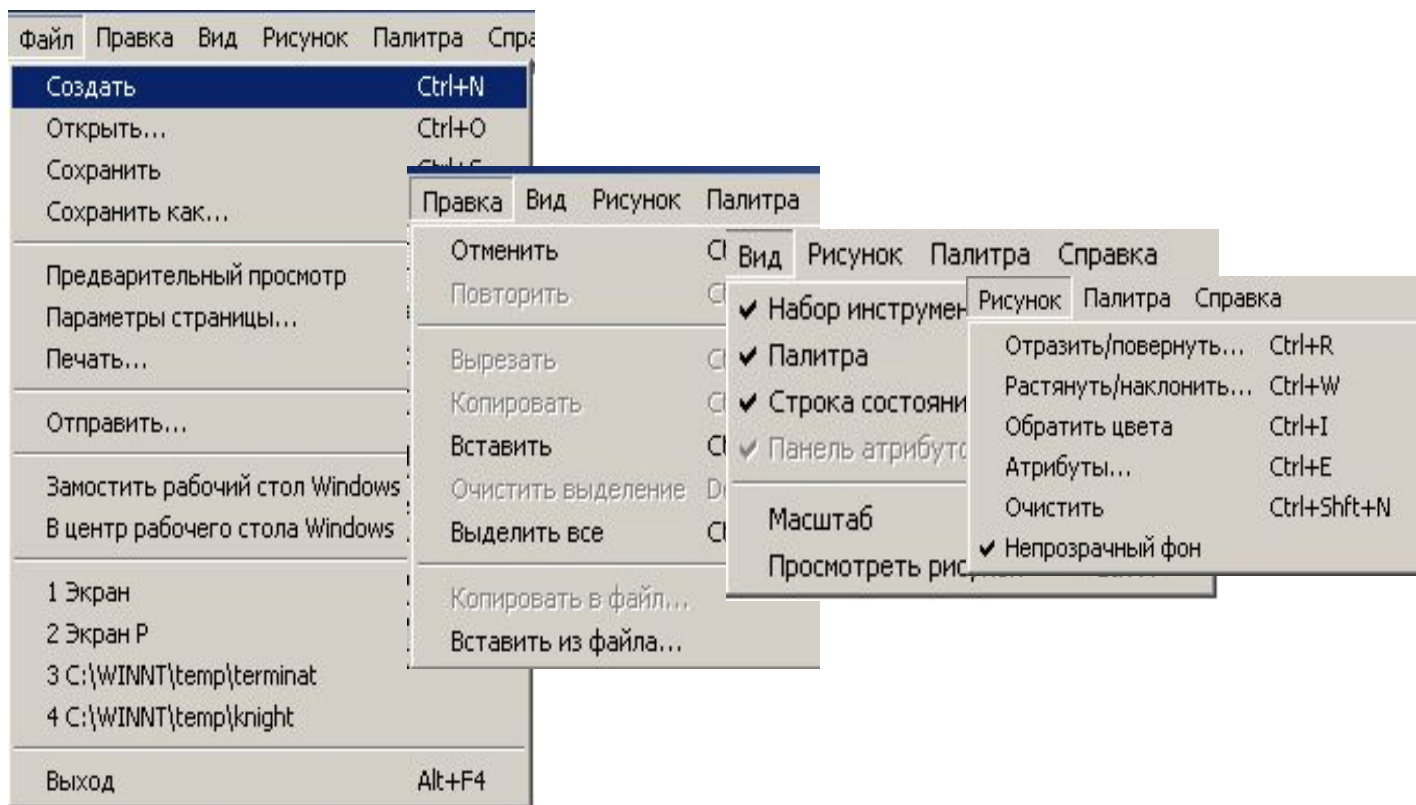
Файл Правка Вид Рисунок Палитра Спра

Создать Ctrl+N
Открыть... Ctrl+O
Сохранить
Сохранить как...

Предварительный просмотр
Параметры страницы...
Печать...

Отправить...

Замостить рабочий стол Windows
В центр рабочего стола Windows

1 Экран
2 Экран Р
3 C:\WINNT\temp\terminat
4 C:\WINNT\temp\knight

Выход Alt+F4

Правка Вид Рисунок Палитра

Отменить
Повторить

Вырезать
Копировать
Вставить
Очистить выделение
Выделить все

Копировать в файл...
Вставить из файла...

Вид Рисунок Палитра Справка

✔ Набор инструмен
✔ Палитра
✔ Строка состояни
✔ Панель атрибуто

Масштаб
Просмотреть рис

Рисунок Палитра Справка

Отразить/повернуть... Ctrl+R
Растянуть/наклонить... Ctrl+W
Обратить цвета Ctrl+I
Атрибуты... Ctrl+E
Очистить Ctrl+Shft+N
✔ Непрозрачный фон